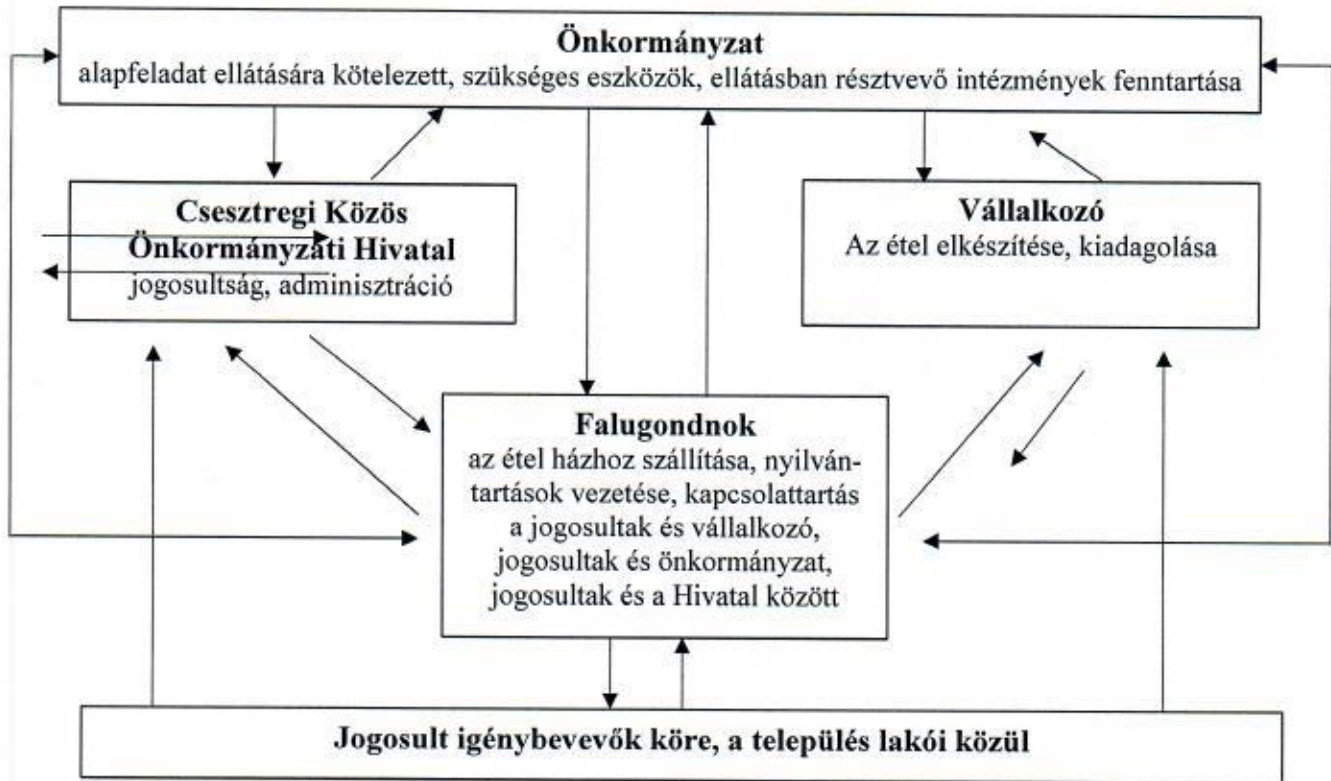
Önkormányzat
alapfeladat ellátására kötelezett, szükséges eszközök, ellátásban résztvevő intézmények fenntartása

Cseszttregi Közös Önkormányzati Hivatal
jogosultság, adminisztráció

Vállalkozó
Az étel elkészítése, kiadagolása

Falugondnok
az étel házhoz szállítása, nyilvántartások vezetése, kapcsolattartás a jogosultak és vállalkozó, jogosultak és önkormányzat, jogosultak és a Hivatal között

Jogosult igénybevevők köre, a település lakói közül